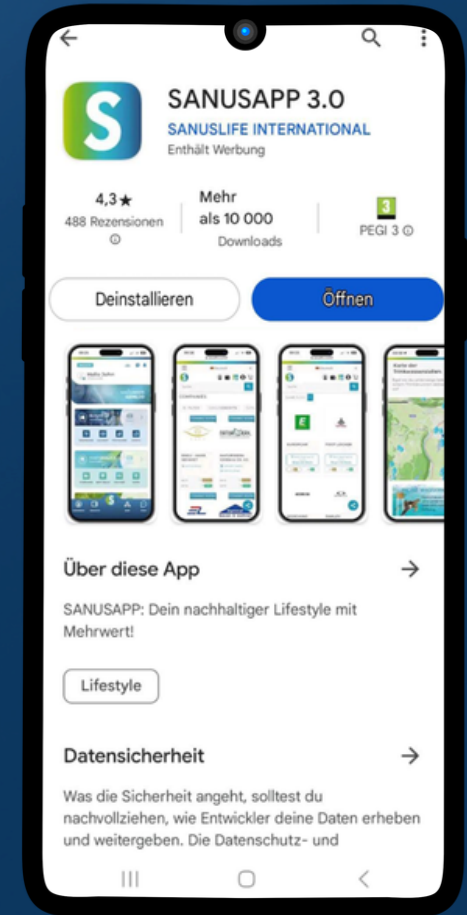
SANUSAPP 3.0
SANUSLIFE INTERNATIONAL
Enthält Werbung

4,3★
488 Rezensionen

Mehr als 10 000
Downloads

3
PEGI 3

Deinstallieren
Öffnen

Über diese App

SANUSAPP: Dein nachhaltiger Lifestyle mit Mehrwert!

Lifestyle

Datensicherheit

Was die Sicherheit angeht, solltest du nachvollziehen, wie Entwickler deine Daten erheben und weitergeben. Die Datenschutz- und